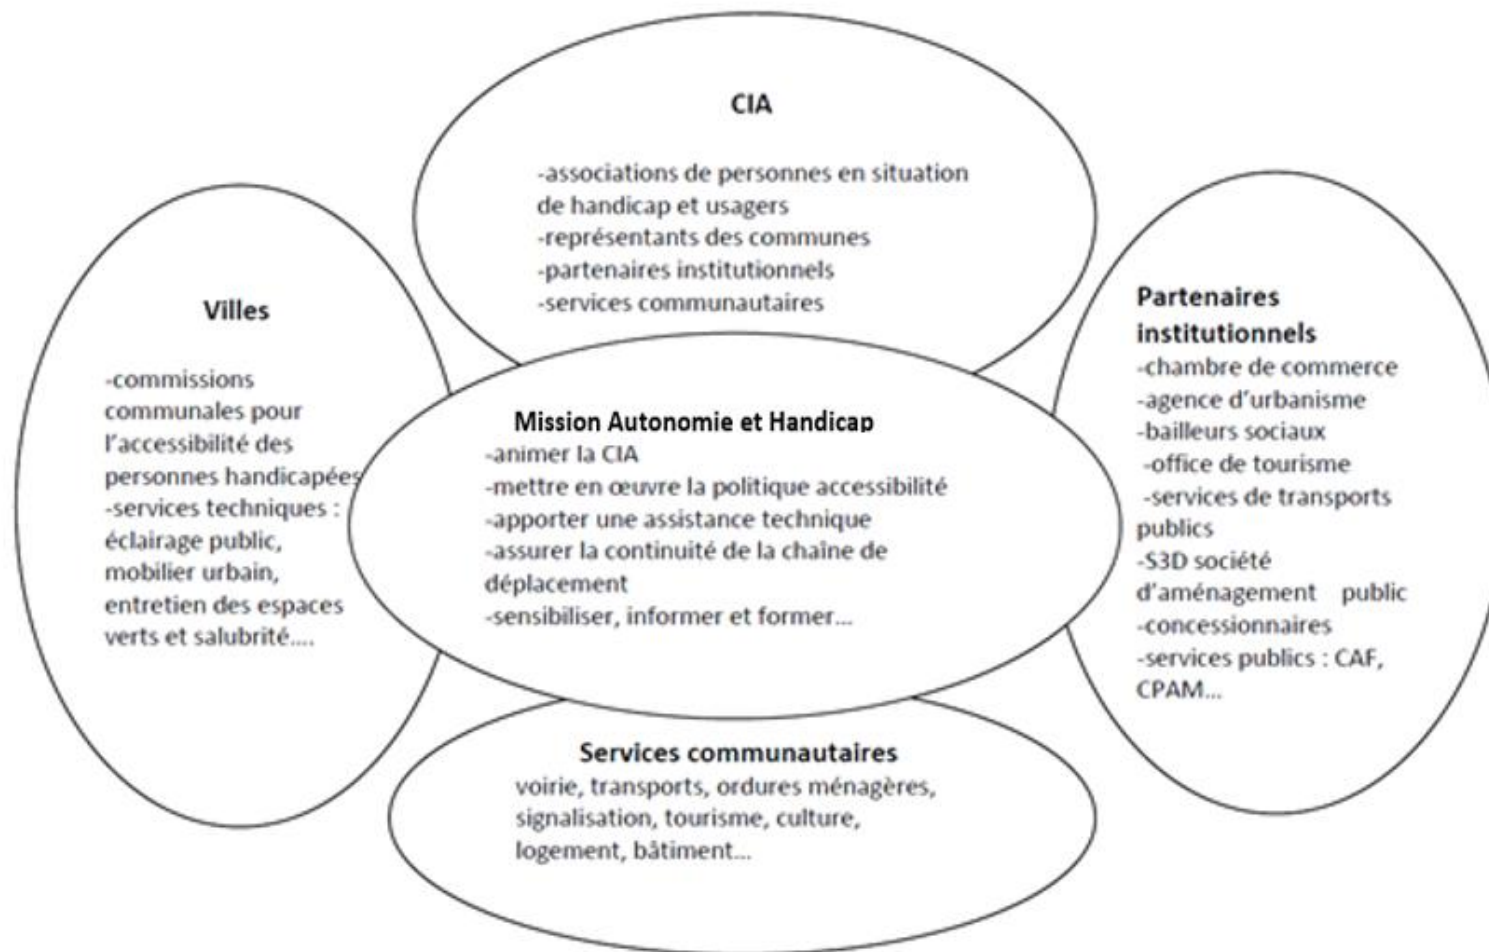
CIA

-associations de personnes en situation de handicap et usagers
-représentants des communes
-partenaires institutionnels
-services communautaires

Villes

-commissions communales pour l'accessibilité des personnes handicapées
-services techniques : éclairage public, mobilier urbain, entretien des espaces verts et salubrité....

Mission Autonomie et Handicap
-animer la CIA
-mettre en œuvre la politique accessibilité
-apporter une assistance technique
-assurer la continuité de la chaîne de déplacement
-sensibiliser, informer et former...

Partenaires institutionnels
-chambre de commerce
-agence d'urbanisme
-bailleurs sociaux
-office de tourisme
-services de transports publics
-S3D société d'aménagement public
-concessionnaires
-services publics : CAF, CPAM...

Services communautaires
voirie, transports, ordures ménagères, signalisation, tourisme, culture, logement, bâtiment...